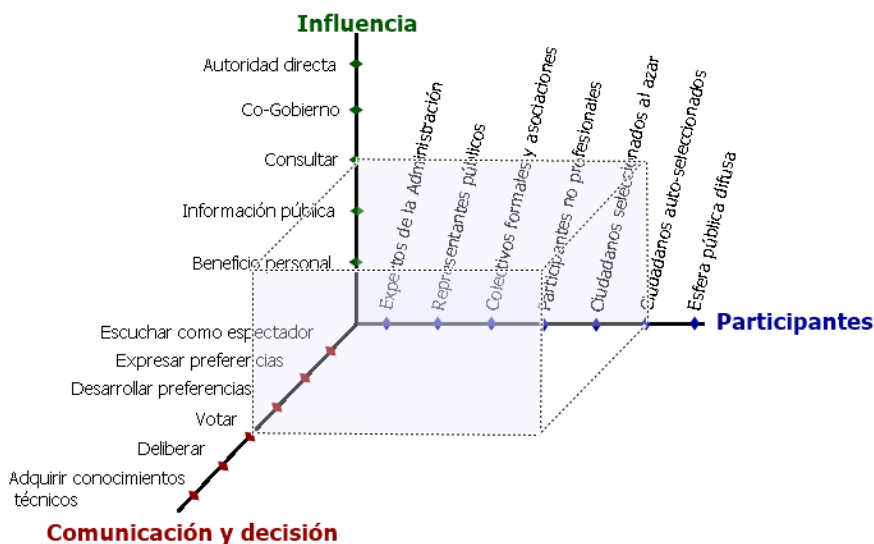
Influencia

Autoridad directa
Co-Gobierno
Consultar
Información pública
Beneficio personal

Expertos de la Administración
Representantes públicos
Colectivos formales y asociaciones
Participantes no profesionales
Ciudadanos seleccionados al azar
Ciudadanos auto-seleccionados
Esfera pública difusa

Participantes

Escuchar como espectador
Expresar preferencias
Desarrollar preferencias
Votar
Deliberar
Adquirir conocimientos técnicos

Comunicación y decisión